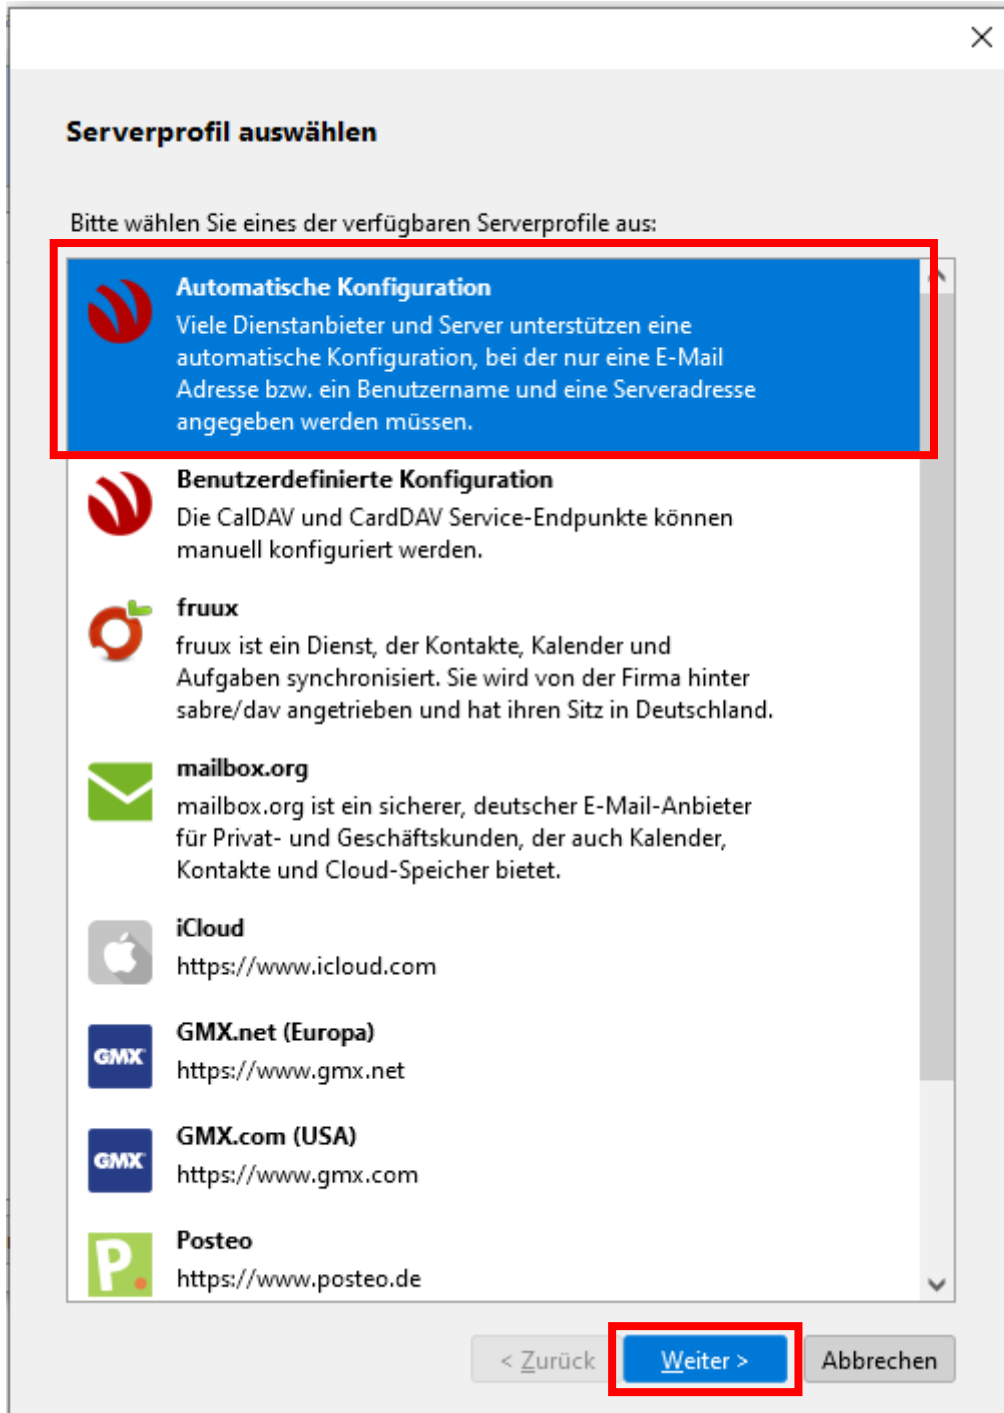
Serverprofil auswählen

Bitte wählen Sie eines der verfügbaren Serverprofile aus:

Automatische Konfiguration
Viele Dienstanbieter und Server unterstützen eine automatische Konfiguration, bei der nur eine E-Mail Adresse bzw. ein Benutzername und eine Serveradresse angegeben werden müssen.

Benutzerdefinierte Konfiguration
Die CalDAV und CardDAV Service-Endpunkte können manuell konfiguriert werden.

fruux
fruux ist ein Dienst, der Kontakte, Kalender und Aufgaben synchronisiert. Sie wird von der Firma hinter sabre/dav angetrieben und hat ihren Sitz in Deutschland.

mailbox.org
mailbox.org ist ein sicherer, deutscher E-Mail-Anbieter für Privat- und Geschäftskunden, der auch Kalender, Kontakte und Cloud-Speicher bietet.

iCloud
https://www.icloud.com

GMX
GMX.net (Europa)
https://www.gmx.net

GMX
GMX.com (USA)
https://www.gmx.com

P
Posteo
https://www.posteo.de

< Zurück
Weiter >
Abbrechen